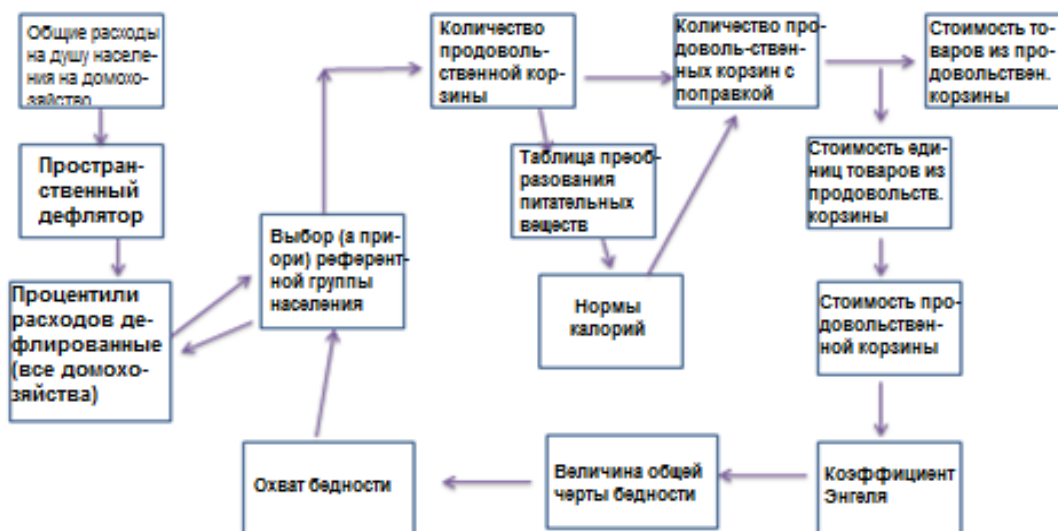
Общие расходы на душу населения на домохозяйство

Пространственный дефлятор

Процентили расходов дефлированные (все домохозяйства)

Выбор (а приори) референтной группы населения

Охват бедности

Количество продовольственной корзины

Таблица преобразования питательных веществ

Нормы калорий

Количество продоволь-ственных корзин с поправкой

Величина общей черты бедности

Стоимость товаров из продовольствен. корзины

Стоимость единиц товаров из продовольств. корзины

Стоимость продовольственной корзины

Коэффициент Энгеля